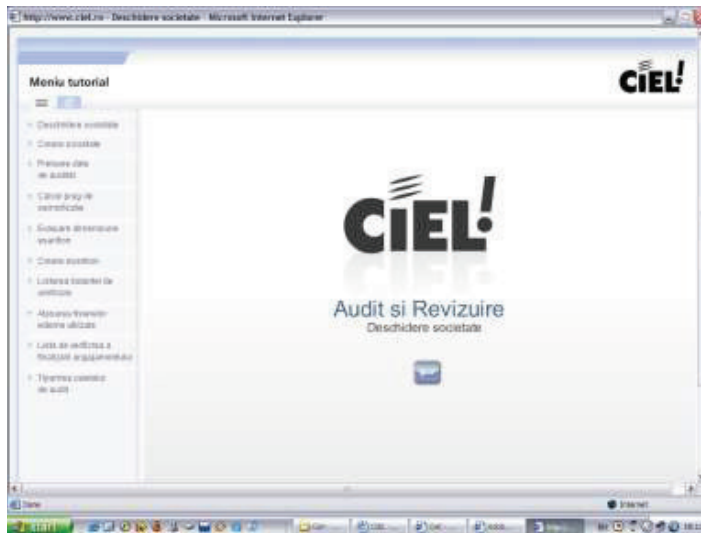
http://www.ciel.ro - Deschidere societate - Microsoft Internet Explorer

Meniu tutorial

CIEL!

Deschidere societate
Creare societate
Preluare date de audit
Calcul prag de semnificatie
Evaluare dimensiune esantion
Creare esantion
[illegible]
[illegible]
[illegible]
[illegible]

CIEL!

Audit si Revizuire
Deschidere societate

Done
Internet
start